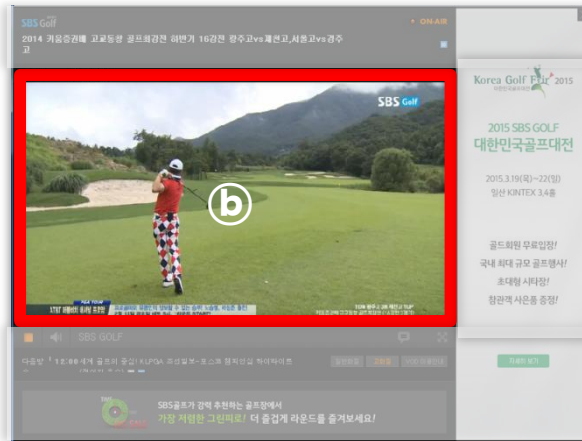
SBS Golf
ON-AIR
2014 키움증권배 고교동창 골프최강전 하반기 16강전 광주고vs제천고,서울고vs경주고

SBS Golf
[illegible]

SBS GOLF
다음방 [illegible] KLPGA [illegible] 하이라이트

SBS골프가 강력 추천하는 골프장에서
가장 저렴한 그린피로! 더 즐겁게 라운드를 즐겨보세요!

Korea Golf Fair 2015
2015 SBS GOLF
대한민국골프대전
2015.3.19(목)~22(일)
일산 KINTEX 3,4홀
골드회원 무료입장!
국내 최대 규모 골프행사!
초대형 시타장!
참관객 사은품 증정!
자세히 보기